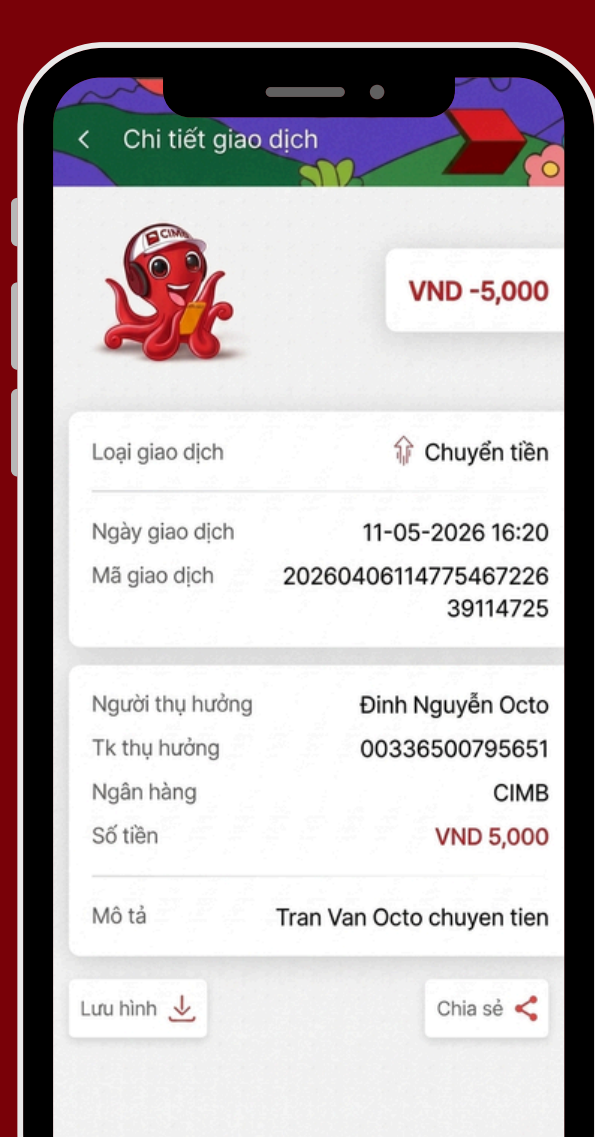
Chi tiết giao dịch

CIMB

VND -5,000

Loại giao dịch
Chuyển tiền

Ngày giao dịch
11-05-2026 16:20

Mã giao dịch
2026040611477546722639114725

Người thụ hưởng
Đinh Nguyễn Octo

Tk thụ hưởng
00336500795651

Ngân hàng
CIMB

Số tiền
VND 5,000

Mô tả
Tran Van Octo chuyen tien

Lưu hình

Chia sẻ